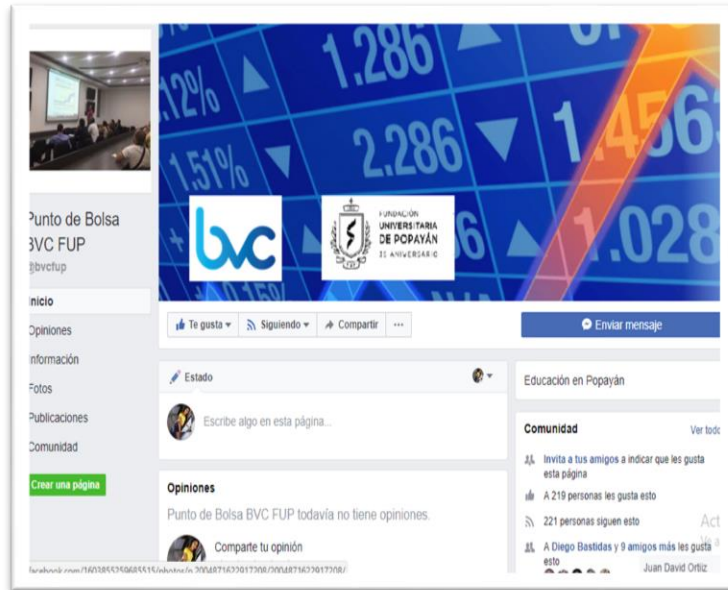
1.286
2.286
1.456
1.028
12%
1.51%
bvc
FUNDACIÓN UNIVERSITARIA DE POPAYÁN
35 ANIVERSARIO

Punto de Bolsa BVC FUP
@bvcfup

Inicio
Opiniones
Información
Fotos
Publicaciones
Comunidad
Crear una página

Te gusta ▾
Siguiendo ▾
Compartir
···
Enviar mensaje

Estado
Escribe algo en esta página...

Educación en Popayán

Comunidad
Ver todo
Invita a tus amigos a indicar que les gusta esta página
A 219 personas les gusta esto
221 personas siguen esto
A Diego Bastidas y 9 amigos más les gusta esto

Opiniones
Punto de Bolsa BVC FUP todavía no tiene opiniones.
Comparte tu opinión

Juan David Ortiz
facebook.com/1603855259685515/photos/a.2004871622917208/2004871622917208/